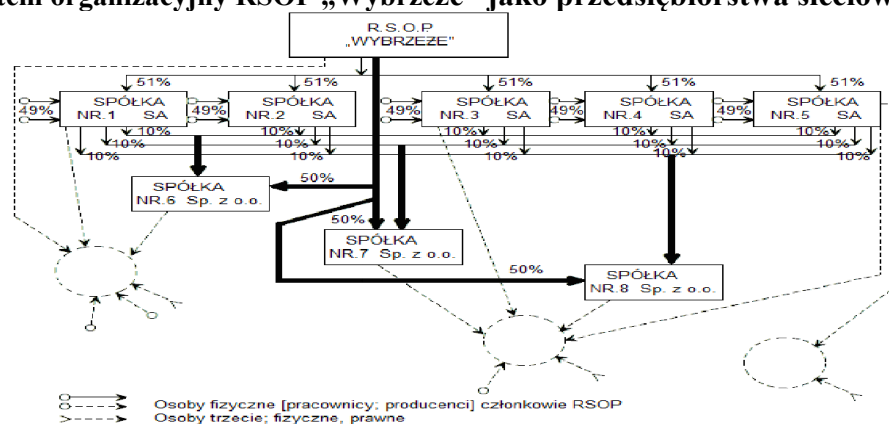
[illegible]em organizacyjny RSOP „Wybrzeże" jako przedsiębiorstwa sieciow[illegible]

R.S.O.P „WYBRZEZE"

51%
51%
51%
51%
51%

49%
SPÓŁKA NR.1 SA
49%
SPÓŁKA NR.2 SA
49%
SPÓŁKA NR.3 SA
49%
SPÓŁKA NR.4 SA
49%
SPÓŁKA NR.5 SA

10%
10%
10%
10%
10%
10%
10%
10%
10%
10%
10%
10%
10%
10%
10%

50%
SPÓŁKA NR.6 Sp. z o.o.

50%
SPÓŁKA NR.7 Sp. z o.o.

50%
SPÓŁKA NR.8 Sp. z o.o.

Osoby fizyczne [pracownicy; producenci] członkowie RSOP
Osoby trzecie; fizyczne, prawne